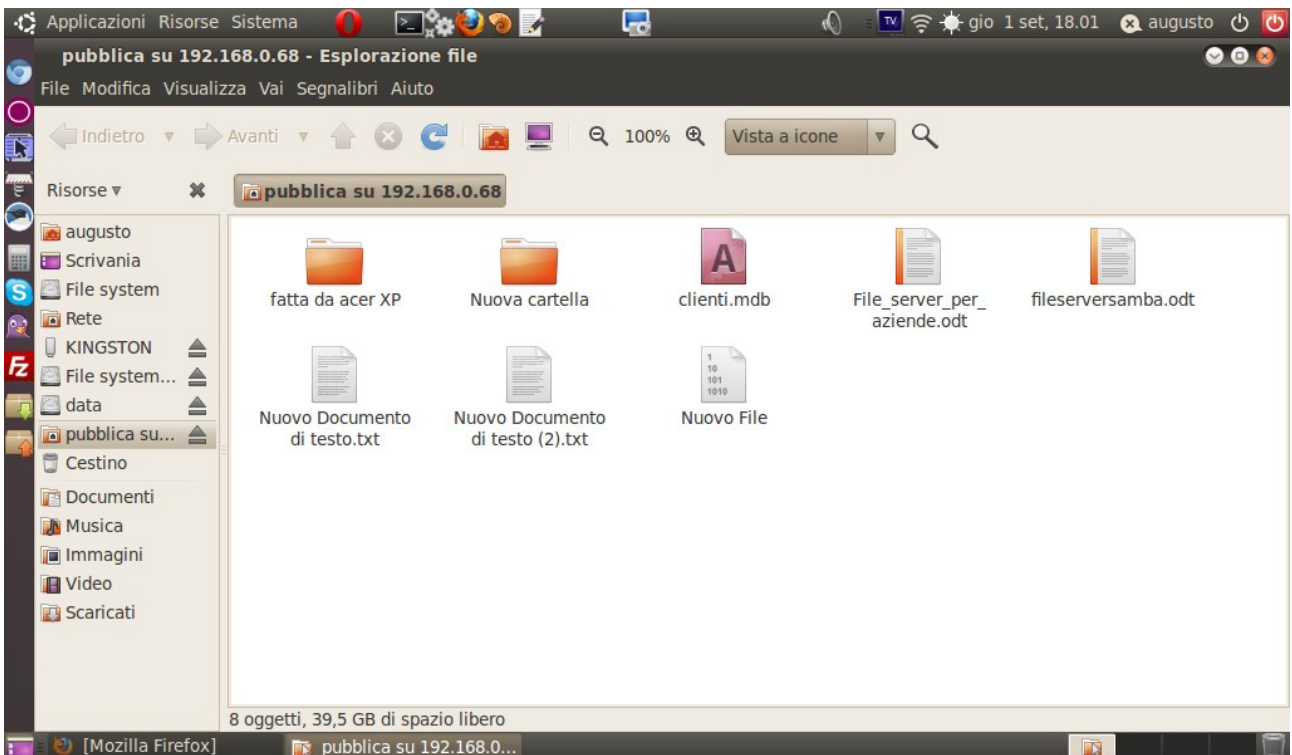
Applicazioni Risorse Sistema

gio 1 set, 18.01 augusto

pubblica su 192.168.0.68 - Esplorazione file

File Modifica Visualizza Vai Segnalibri Aiuto

Indietro Avanti 100% Vista a icone

Risorse

pubblica su 192.168.0.68

augusto
Scrivania
File system
Rete
KINGSTON
File system...
data
pubblica su...
Cestino
Documenti
Musica
Immagini
Video
Scaricati

fatta da acer XP
Nuova cartella
clienti.mdb
File_server_per_aziende.odt
fileserversamba.odt
Nuovo Documento di testo.txt
Nuovo Documento di testo (2).txt
Nuovo File

8 oggetti, 39,5 GB di spazio libero

[Mozilla Firefox]
pubblica su 192.168.0...